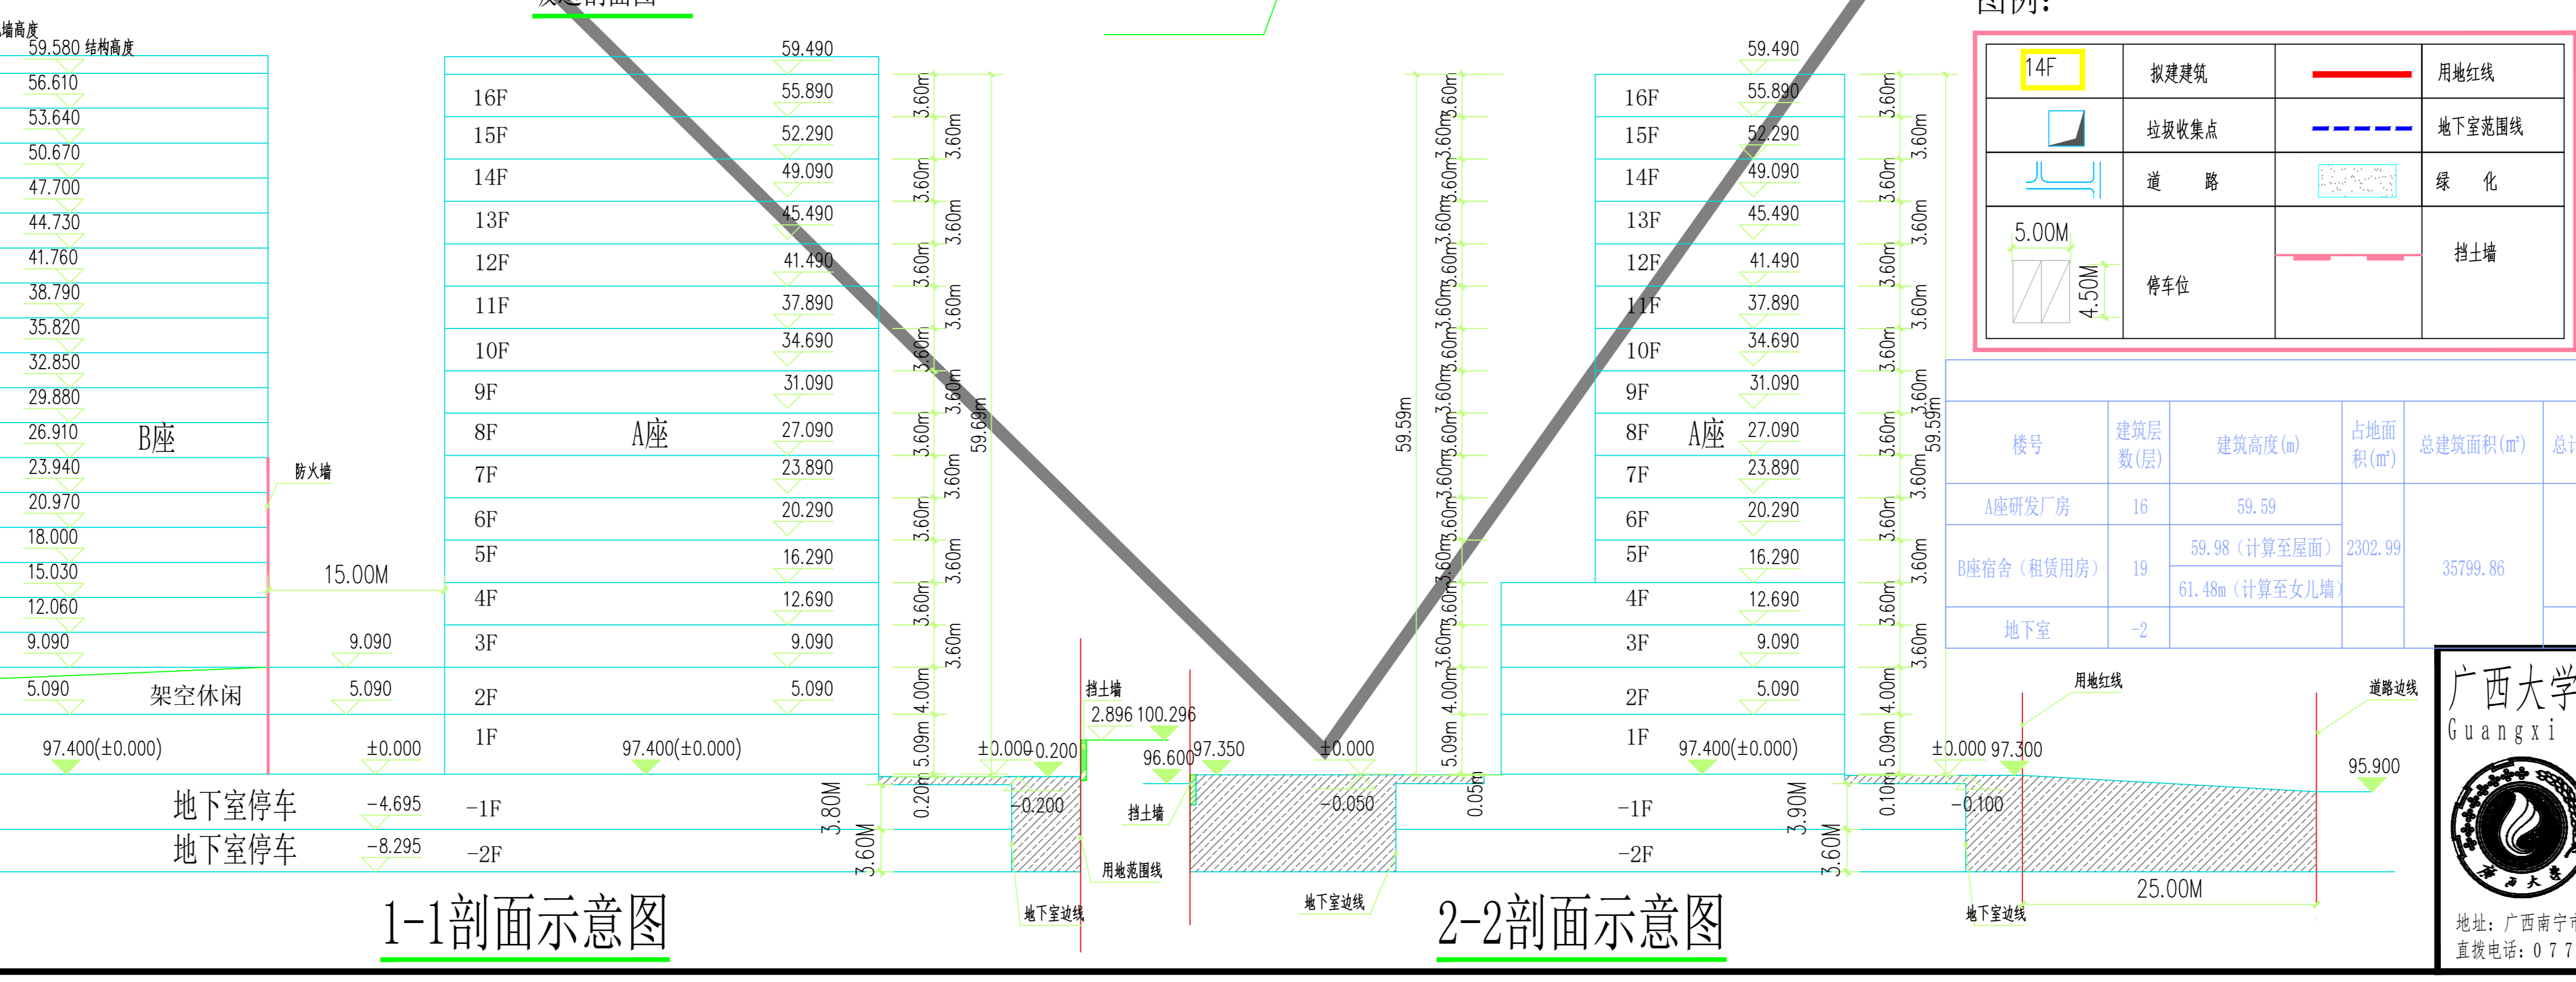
墙高度
59.580 结构高度
56.610
53.640
50.670
47.700
44.730
41.760
38.790
35.820
32.850
29.880
26.910
B座
23.940
20.970
18.000
15.030
12.060
9.090
5.090
架空休闲
97.400(±0.000)
防火墙
15.00M
9.090
5.090
±0.000
地下室停车 -4.695 -1F
地下室停车 -8.295 -2F

59.490
16F 55.890
15F 52.290
14F 49.090
13F 45.490
12F 41.490
11F 37.890
10F 34.690
9F 31.090
8F A座 27.090
7F 23.890
6F 20.290
5F 16.290
4F 12.690
3F 9.090
2F 5.090
1F 97.400(±0.000)
3.60m 3.60m 3.60m 3.60m 3.60m 3.60m 3.60m 3.60m 3.60m 3.60m 3.60m 3.60m 3.60m 3.60m 4.00m 5.09m 0.20m
59.69m
3.80M
3.60M
1-1剖面示意图

挡土墙
2.896 100.296
±0.000 -0.200
96.600 97.350
-0.200
挡土墙
用地范围线
地下室边线
±0.000
-0.050
地下室边线
59.59m
3.60m 3.60m 3.60m 3.60m 3.60m 3.60m 3.60m 3.60m 3.60m 3.60m 3.60m 3.60m 3.60m 3.60m 4.00m 5.09m 0.05m

59.490
16F 55.890
15F 52.290
14F 49.090
13F 45.490
12F 41.490
11F 37.890
10F 34.690
9F 31.090
8F A座 27.090
7F 23.890
6F 20.290
5F 16.290
4F 12.690
3F 9.090
2F 5.090
1F 97.400(±0.000)
-1F
-2F
3.90M
3.60M
3.60m 3.60m 3.60m 3.60m 3.60m 3.60m 3.60m 3.60m 3.60m 3.60m 3.60m 3.60m 3.60m 3.60m 4.00m 5.09m 0.10m
59.59m
2-2剖面示意图
用地红线
道路边线
±0.000 97.300
95.900
-0.100
25.00M
地下室边线

图例:
| 14F | 拟建建筑 | | 用地红线 |
|---|---|---|---|
| | 垃圾收集点 | | 地下室范围线 |
| | 道 路 | | 绿 化 |
| 5.00M 4.50M | 停车位 | | 挡土墙 |

| 楼号 | 建筑层数(层) | 建筑高度(m) | 占地面积(m²) | 总建筑面积(m²) | 总 |
|---|---|---|---|---|---|
| A座研发厂房 | 16 | 59.59 | 2302.99 | 35799.86 | |
| B座宿舍（租赁用房） | 19 | 59.98（计算至屋面） 61.48m（计算至女儿墙） | | | |
| 地下室 | -2 | | | | |

广西大学
Guangxi
地址：广西南宁市
直拨电话：077